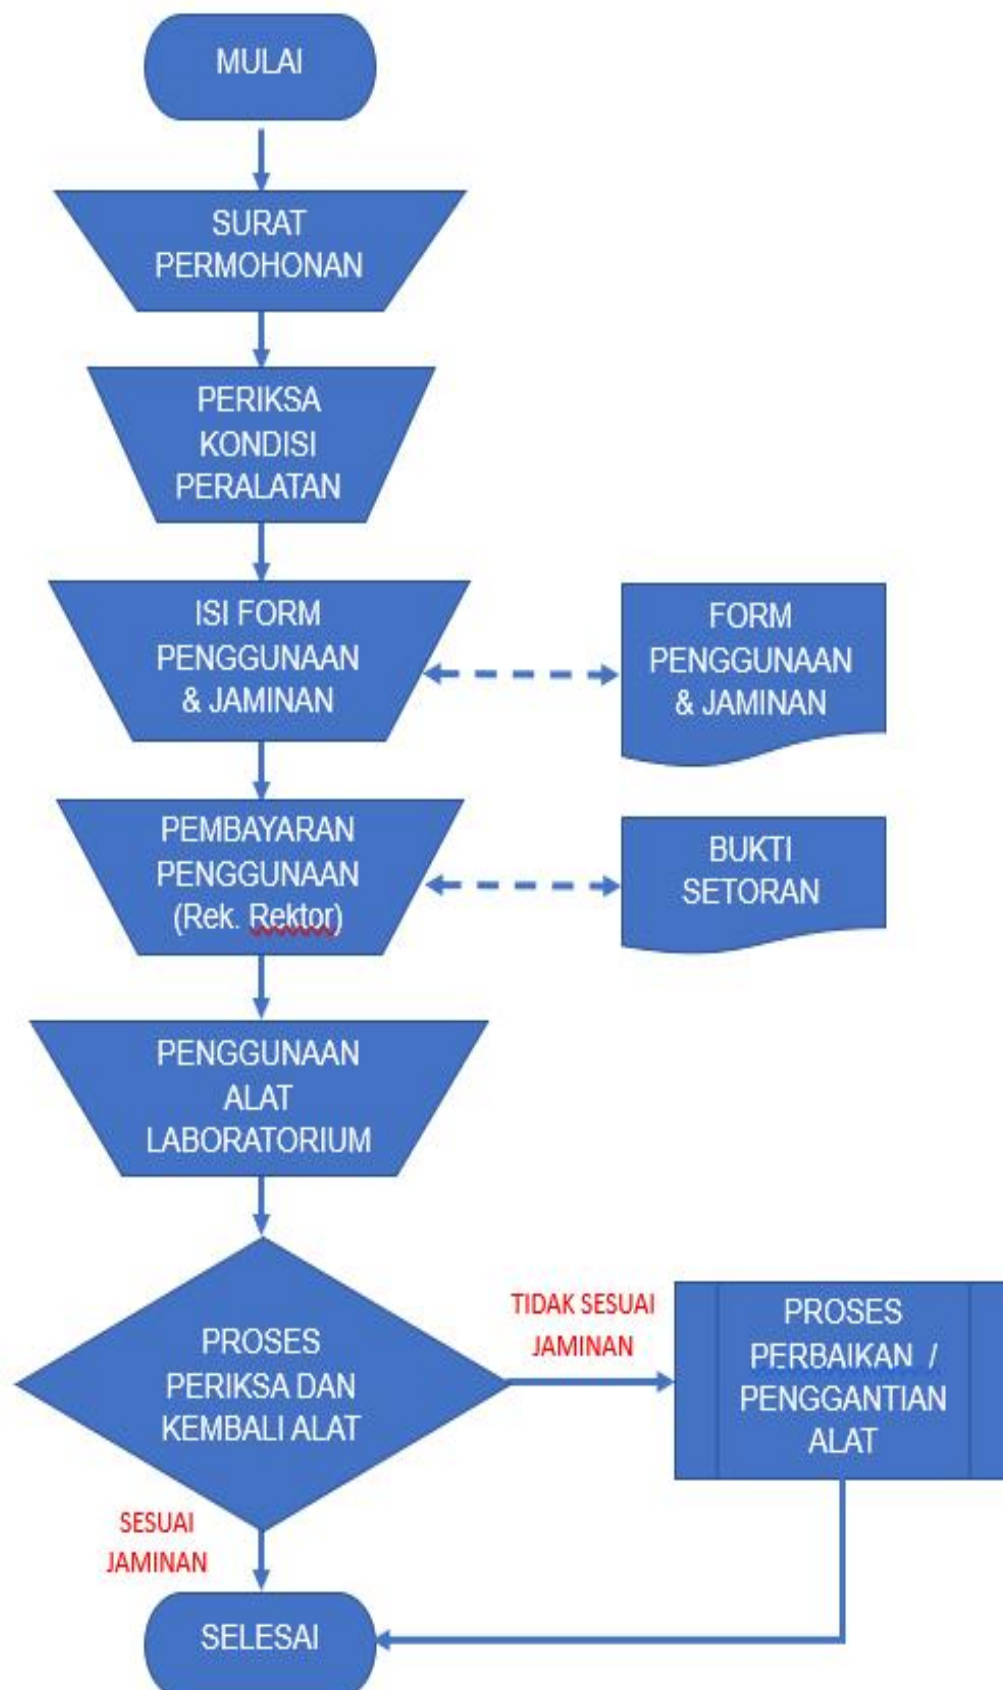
MULAI

SURAT PERMOHONAN

PERIKSA KONDISI PERALATAN

ISI FORM PENGGUNAAN & JAMINAN

FORM PENGGUNAAN & JAMINAN

PEMBAYARAN PENGGUNAAN (Rek. Rektor)

BUKTI SETORAN

PENGGUNAAN ALAT LABORATORIUM

PROSES PERIKSA DAN KEMBALI ALAT

TIDAK SESUAI JAMINAN

PROSES PERBAIKAN / PENGGANTIAN ALAT

SESUAI JAMINAN

SELESAI